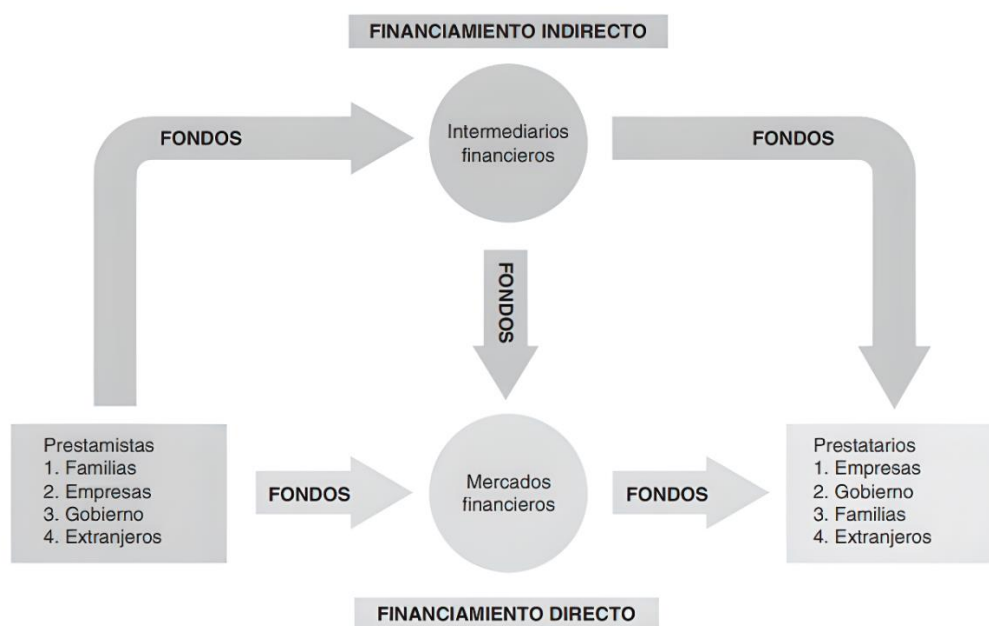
FINANCIAMIENTO INDIRECTO

FONDOS

Intermediarios financieros

FONDOS

FONDOS

Prestamistas
1. Familias
2. Empresas
3. Gobierno
4. Extranjeros

FONDOS

Mercados financieros

FONDOS

Prestatarios
1. Empresas
2. Gobierno
3. Familias
4. Extranjeros

FINANCIAMIENTO DIRECTO